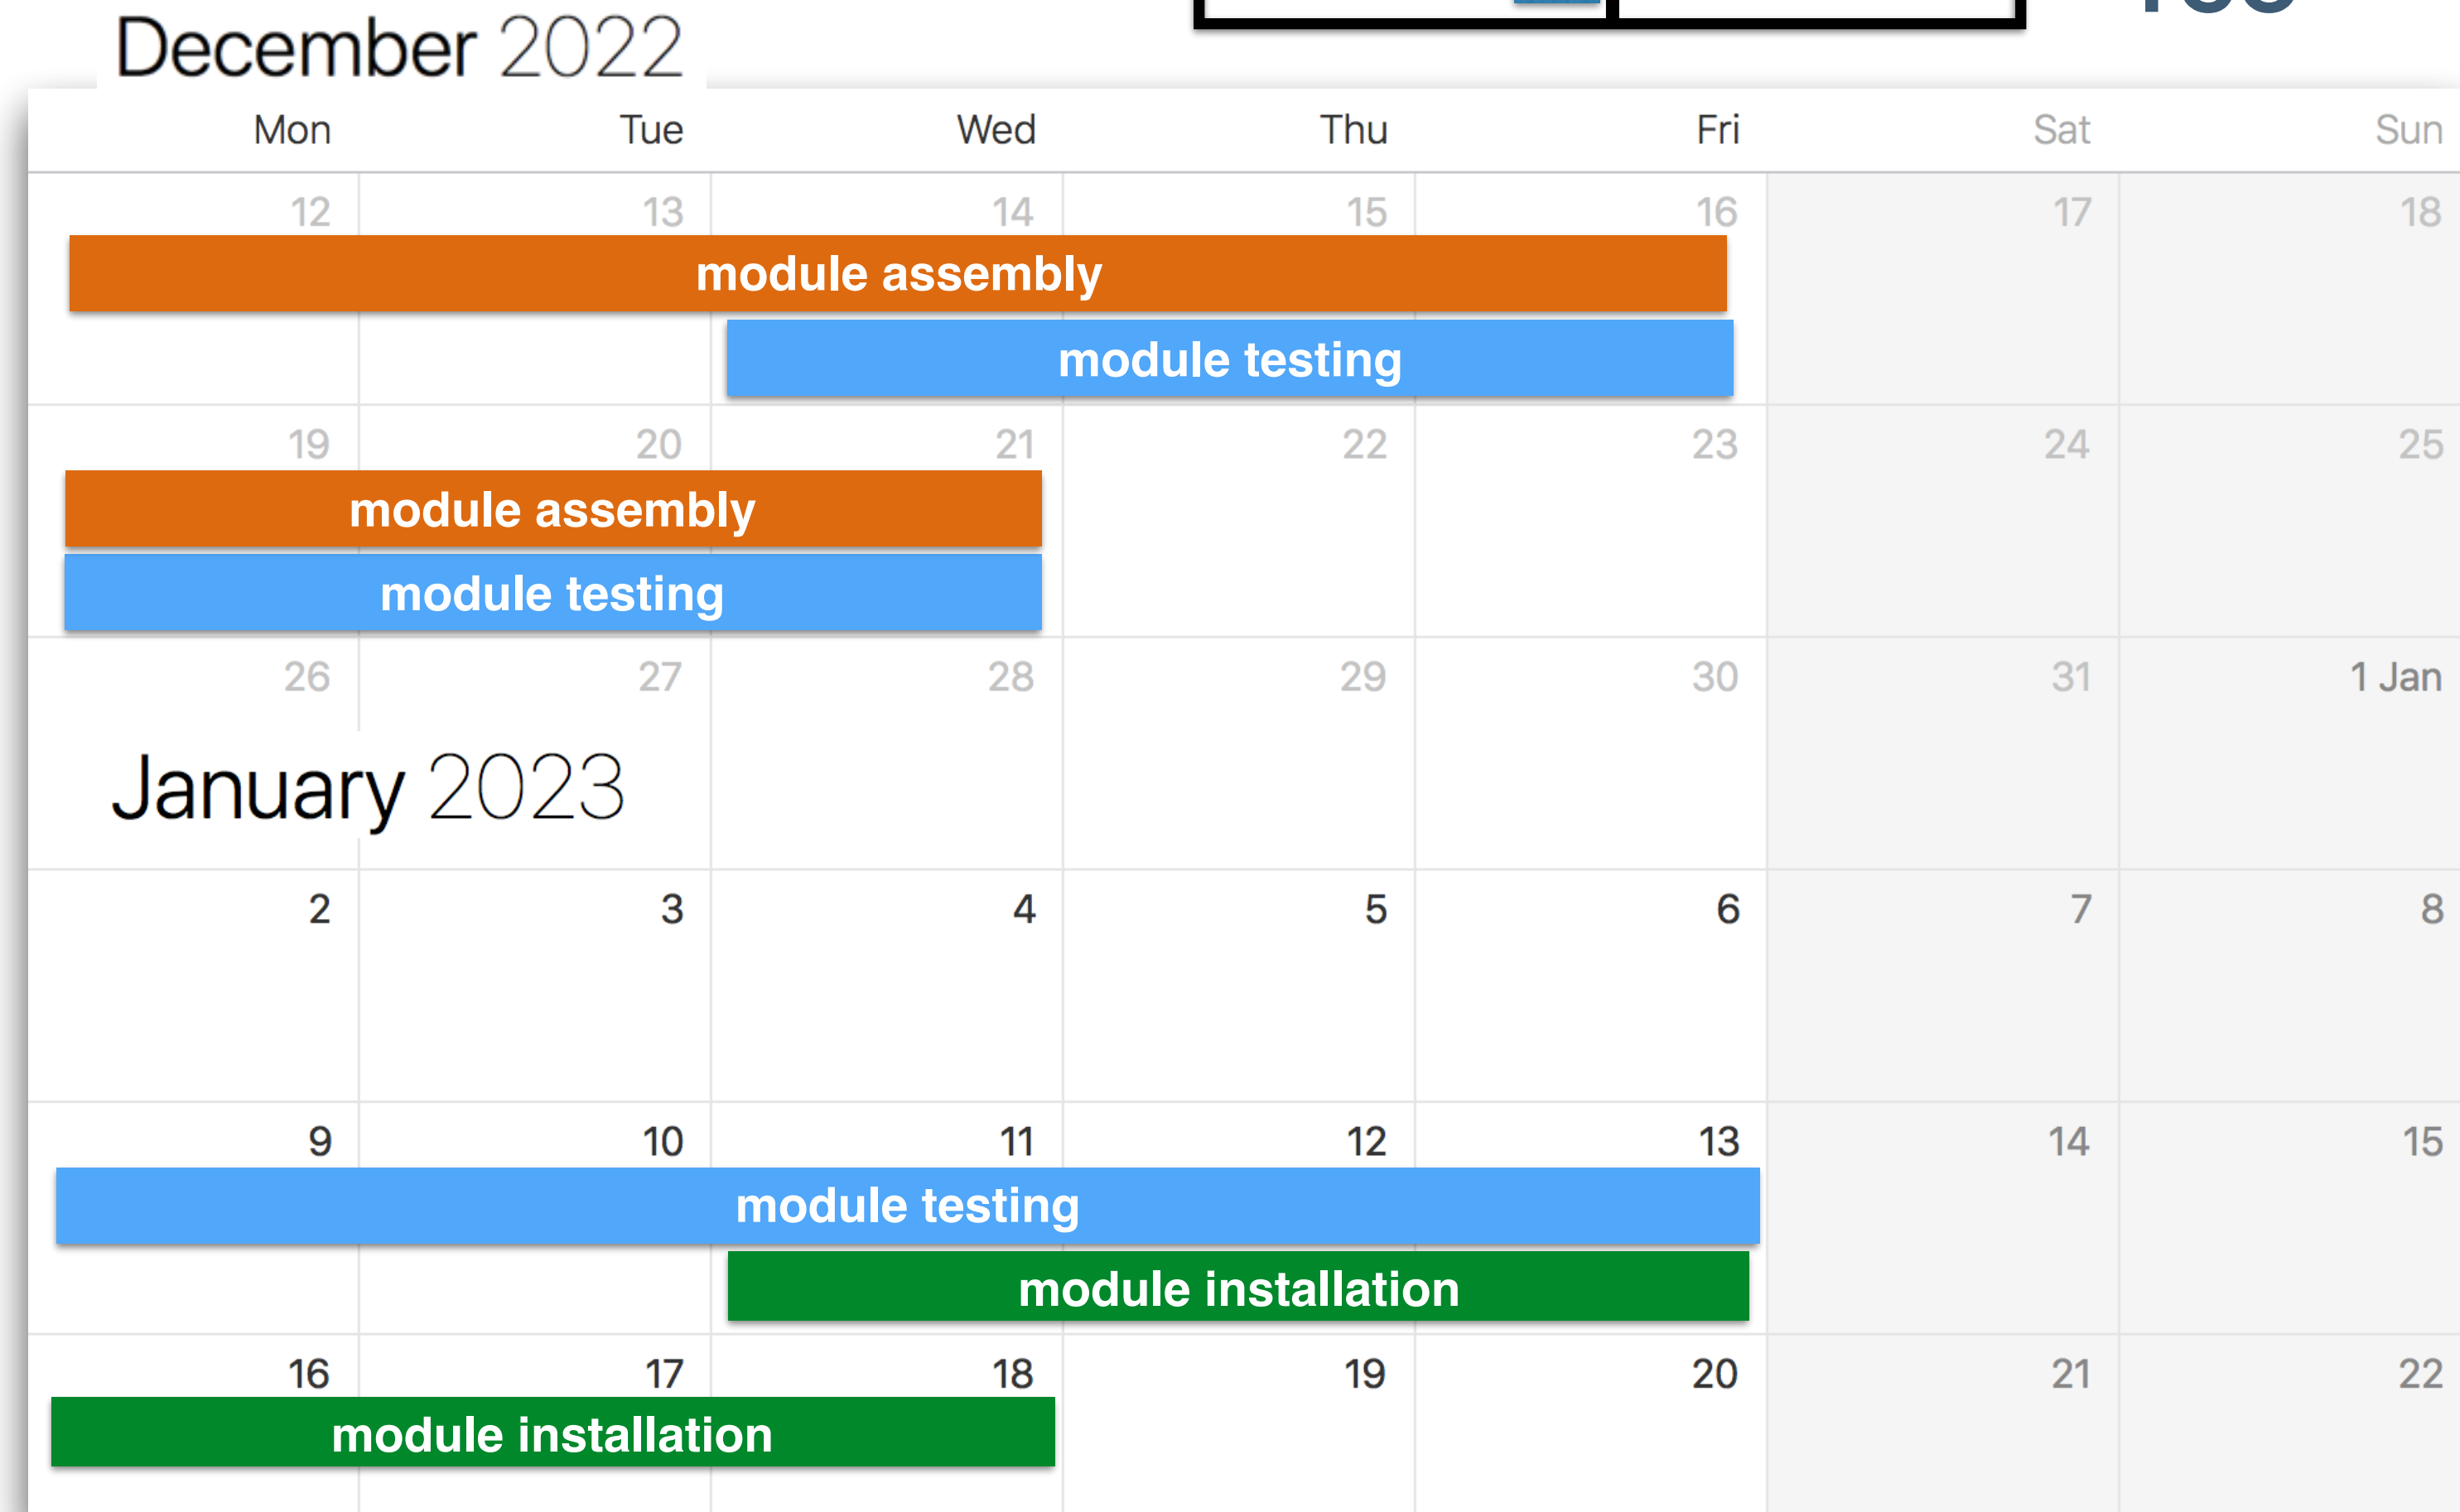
December 2022

| Mon | Tue | Wed | Thu | Fri | Sat | Sun |
|---|---|---|---|---|---|---|
| 12 | 13 | 14 | 15 | 16 | 17 | 18 |
| 19 | 20 | 21 | 22 | 23 | 24 | 25 |
| 26 | 27 | 28 | 29 | 30 | 31 | 1 Jan |
| 2 | 3 | 4 | 5 | 6 | 7 | 8 |
| 9 | 10 | 11 | 12 | 13 | 14 | 15 |
| 16 | 17 | 18 | 19 | 20 | 21 | 22 |

module assembly
module testing
module assembly
module testing

January 2023

module testing
module installation
module installation